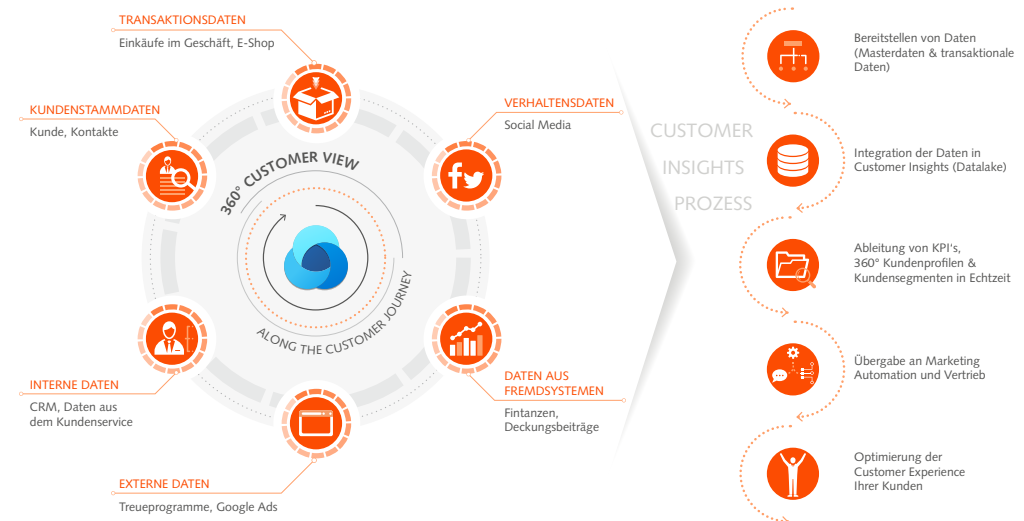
TRANSAKTIONSDATEN
Einkäufe im Geschäft, E-Shop

KUNDENSTAMMDATEN
Kunde, Kontakte

VERHALTENSDATEN
Social Media

360° CUSTOMER VIEW

ALONG THE CUSTOMER JOURNEY

INTERNE DATEN
CRM, Daten aus dem Kundenservice

DATEN AUS FREMDSYSTEMEN
Fintanzen, Deckungsbeiträge

EXTERNE DATEN
Treueprogramme, Google Ads

CUSTOMER INSIGHTS PROZESS

Bereitstellen von Daten (Masterdaten & transaktionale Daten)

Integration der Daten in Customer Insights (Datalake)

Ableitung von KPI's, 360° Kundenprofilen & Kundensegmenten in Echtzeit

Übergabe an Marketing Automation und Vertrieb

Optimierung der Customer Experience Ihrer Kunden